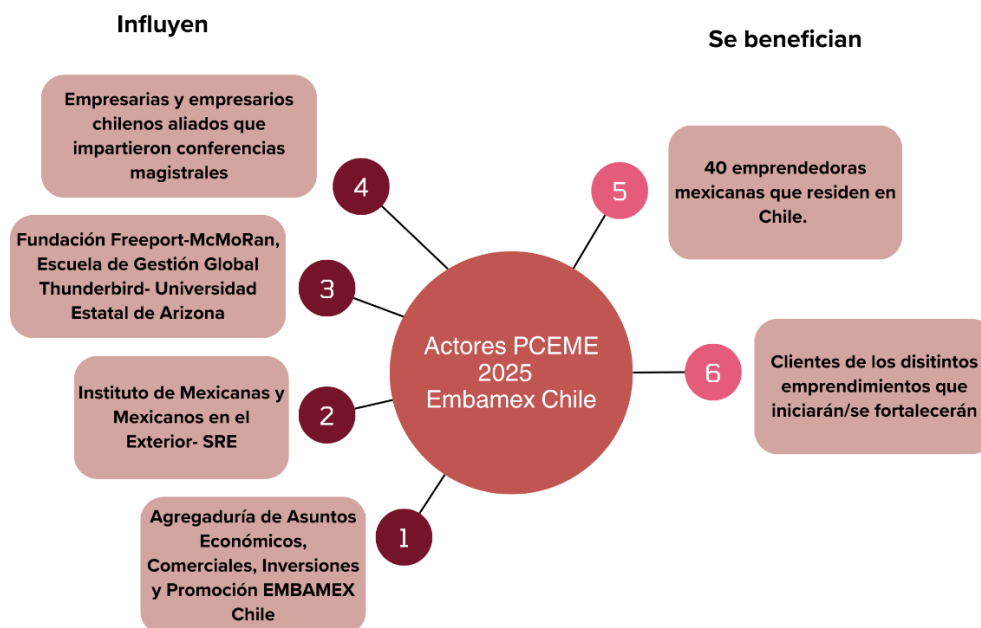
Influyen

Se benefician

Empresarias y empresarios chilenos aliados que impartieron conferencias magistrales

4

5

40 emprendedoras mexicanas que residen en Chile.

Fundación Freeport-McMoRan, Escuela de Gestión Global Thunderbird- Universidad Estatal de Arizona

3

Actores PCEME 2025 Embamex Chile

6

Clientes de los disitintos emprendimientos que iniciarán/se fortalecerán

Instituto de Mexicanas y Mexicanos en el Exterior- SRE

2

1

Agregaduría de Asuntos Económicos, Comerciales, Inversiones y Promoción EMBAMEX Chile